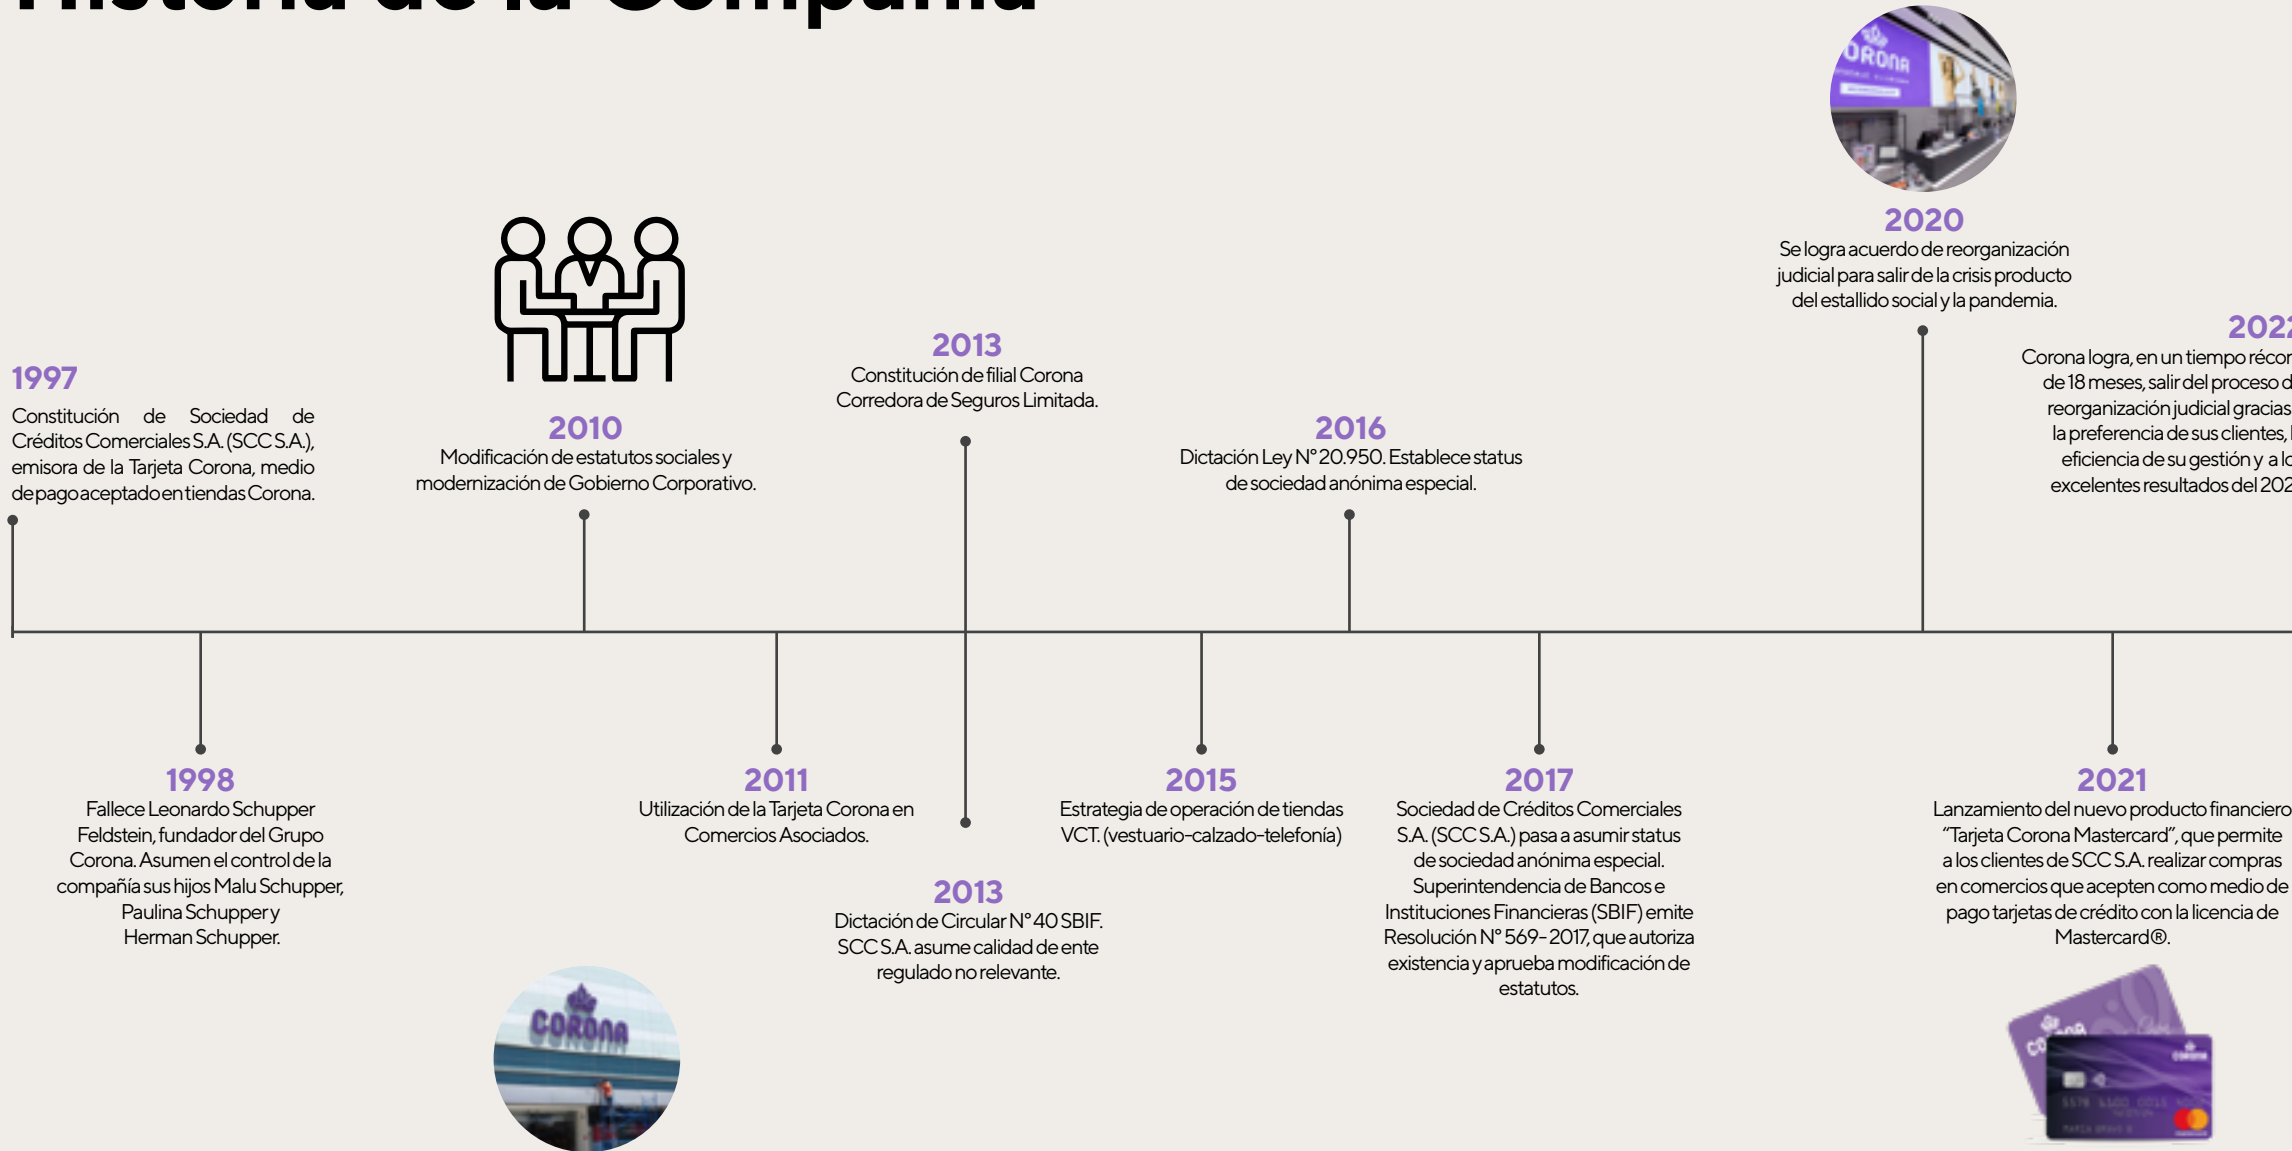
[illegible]

1997
Constitución de Sociedad de Créditos Comerciales S.A. (SCC S.A.), emisora de la Tarjeta Corona, medio de pago aceptado en tiendas Corona.

1998
Fallece Leonardo Schupper Feldstein, fundador del Grupo Corona. Asumen el control de la compañía sus hijos Malu Schupper, Paulina Schupper y Herman Schupper.

CORONA

2010
Modificación de estatutos sociales y modernización de Gobierno Corporativo.

2011
Utilización de la Tarjeta Corona en Comercios Asociados.

2013
Constitución de filial Corona Corredora de Seguros Limitada.

2013
Dictación de Circular N° 40 SBIF. SCC S.A. asume calidad de ente regulado no relevante.

2015
Estrategia de operación de tiendas VCT. (vestuario-calzado-telefonía)

2016
Dictación Ley N° 20.950. Establece status de sociedad anónima especial.

2017
Sociedad de Créditos Comerciales S.A. (SCC S.A.) pasa a asumir status de sociedad anónima especial. Superintendencia de Bancos e Instituciones Financieras (SBIF) emite Resolución N° 569- 2017, que autoriza existencia y aprueba modificación de estatutos.

CORONA

2020
Se logra acuerdo de reorganización judicial para salir de la crisis producto del estallido social y la pandemia.

2021
Lanzamiento del nuevo producto financiero "Tarjeta Corona Mastercard", que permite a los clientes de SCC S.A. realizar compras en comercios que acepten como medio de pago tarjetas de crédito con la licencia de Mastercard®.

202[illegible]
Corona logra, en un tiempo récor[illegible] de 18 meses, salir del proceso d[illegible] reorganización judicial gracias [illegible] la preferencia de sus clientes, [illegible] eficiencia de su gestión y a l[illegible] excelentes resultados del 202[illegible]

CORONA